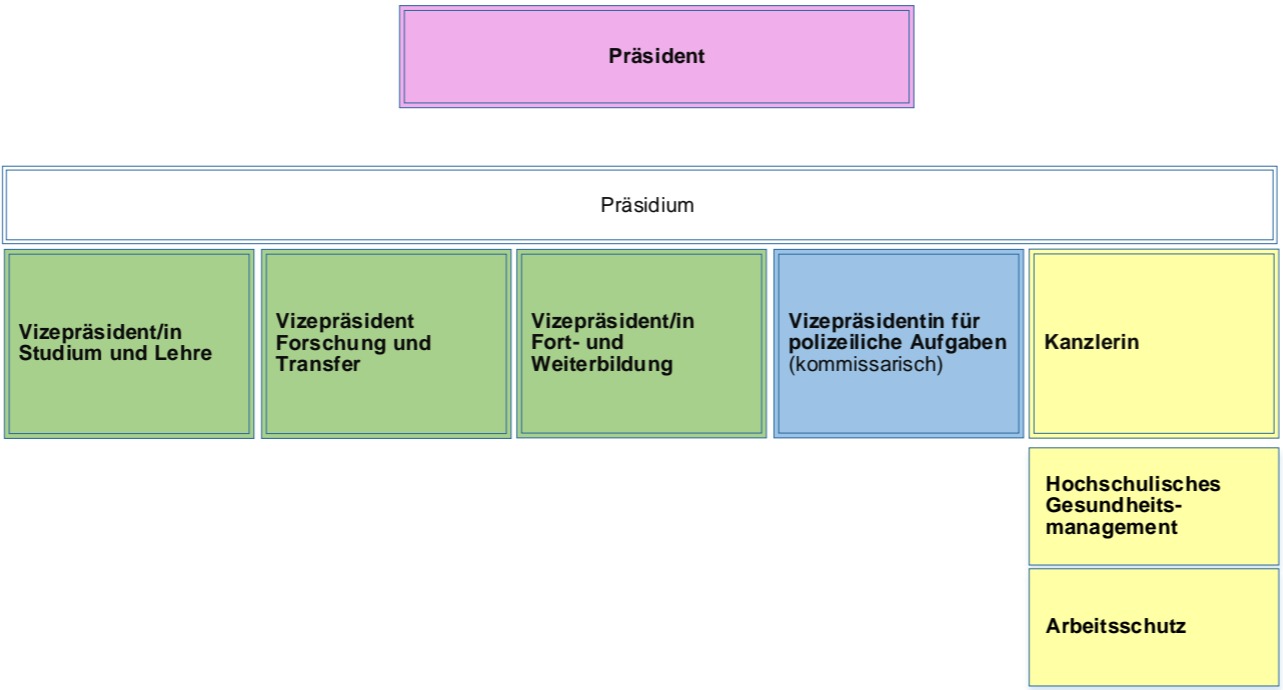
Präsident

Präsidium

Vizepräsident/in Studium und Lehre

Vizepräsident Forschung und Transfer

Vizepräsident/in Fort- und Weiterbildung

Vizepräsidentin für polizeiliche Aufgaben (kommissarisch)

Kanzlerin

Hochschulisches Gesundheitsmanagement

Arbeitsschutz